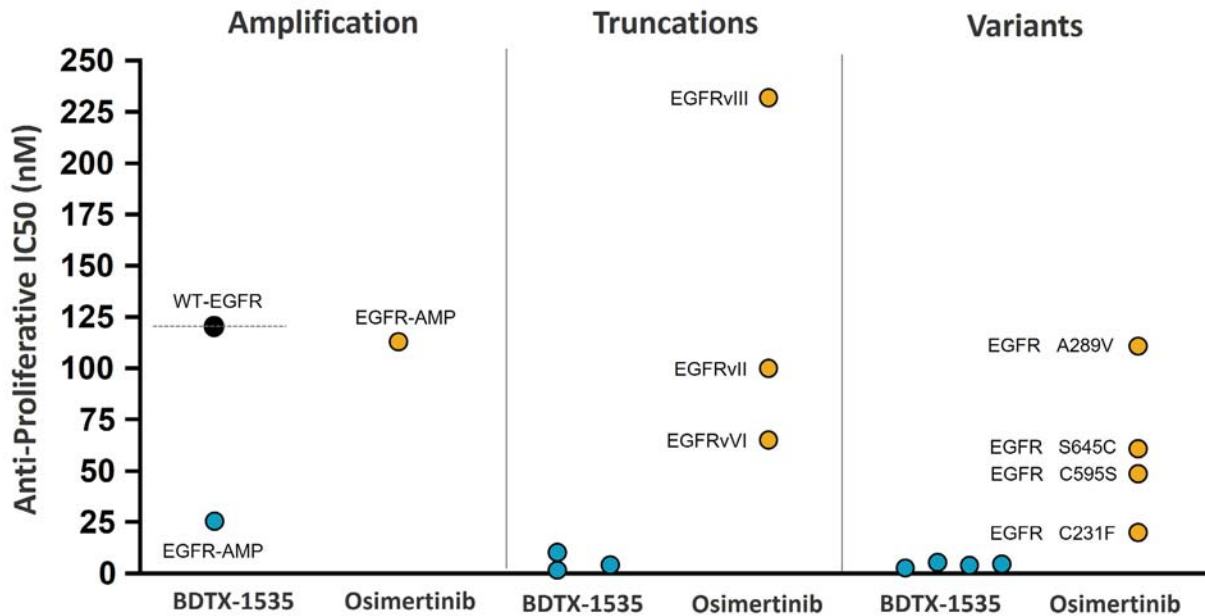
Amplification

Truncations

Variants

Anti-Proliferative IC50 (nM)

250
225
200
175
150
125
100
75
50
25
0

WT-EGFR

EGFR-AMP

EGFR-AMP

EGFRvIII

EGFRvII

EGFRvVI

EGFR A289V

EGFR S645C

EGFR C595S

EGFR C231F

BDTX-1535

Osimertinib

BDTX-1535

Osimertinib

BDTX-1535

Osimertinib